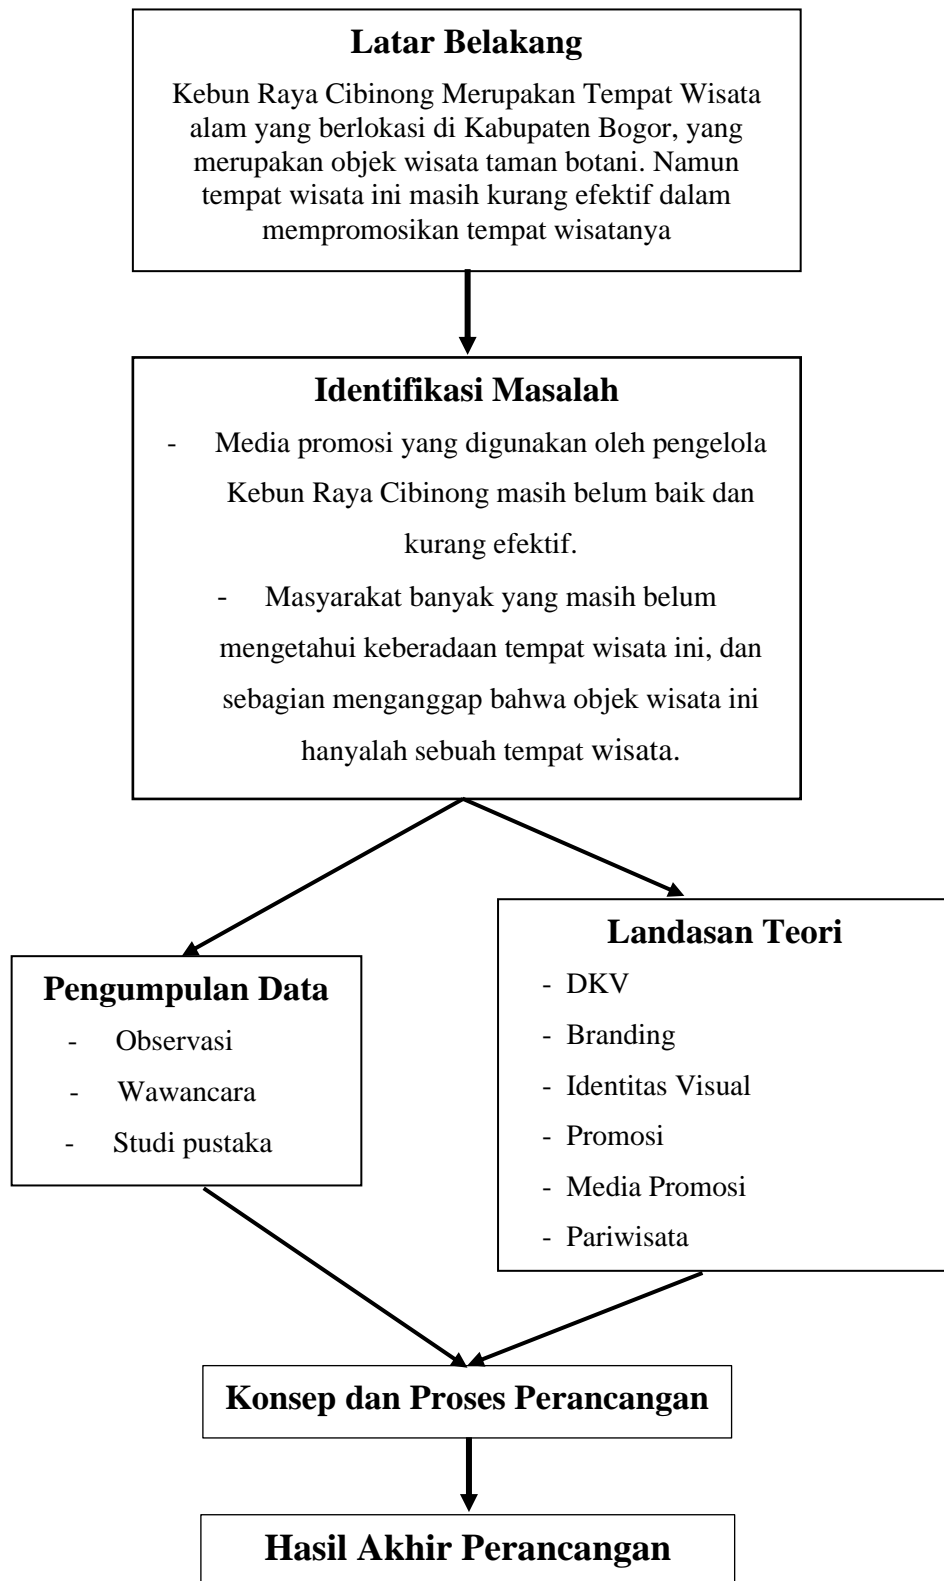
Latar Belakang

Kebun Raya Cibinong Merupakan Tempat Wisata alam yang berlokasi di Kabupaten Bogor, yang merupakan objek wisata taman botani. Namun tempat wisata ini masih kurang efektif dalam mempromosikan tempat wisatanya

Identifikasi Masalah

- Media promosi yang digunakan oleh pengelola Kebun Raya Cibinong masih belum baik dan kurang efektif.
- Masyarakat banyak yang masih belum mengetahui keberadaan tempat wisata ini, dan sebagian menganggap bahwa objek wisata ini hanyalah sebuah tempat wisata.

Pengumpulan Data

- Observasi
- Wawancara
- Studi pustaka

Landasan Teori

- DKV
- Branding
- Identitas Visual
- Promosi
- Media Promosi
- Pariwisata

Konsep dan Proses Perancangan

Hasil Akhir Perancangan